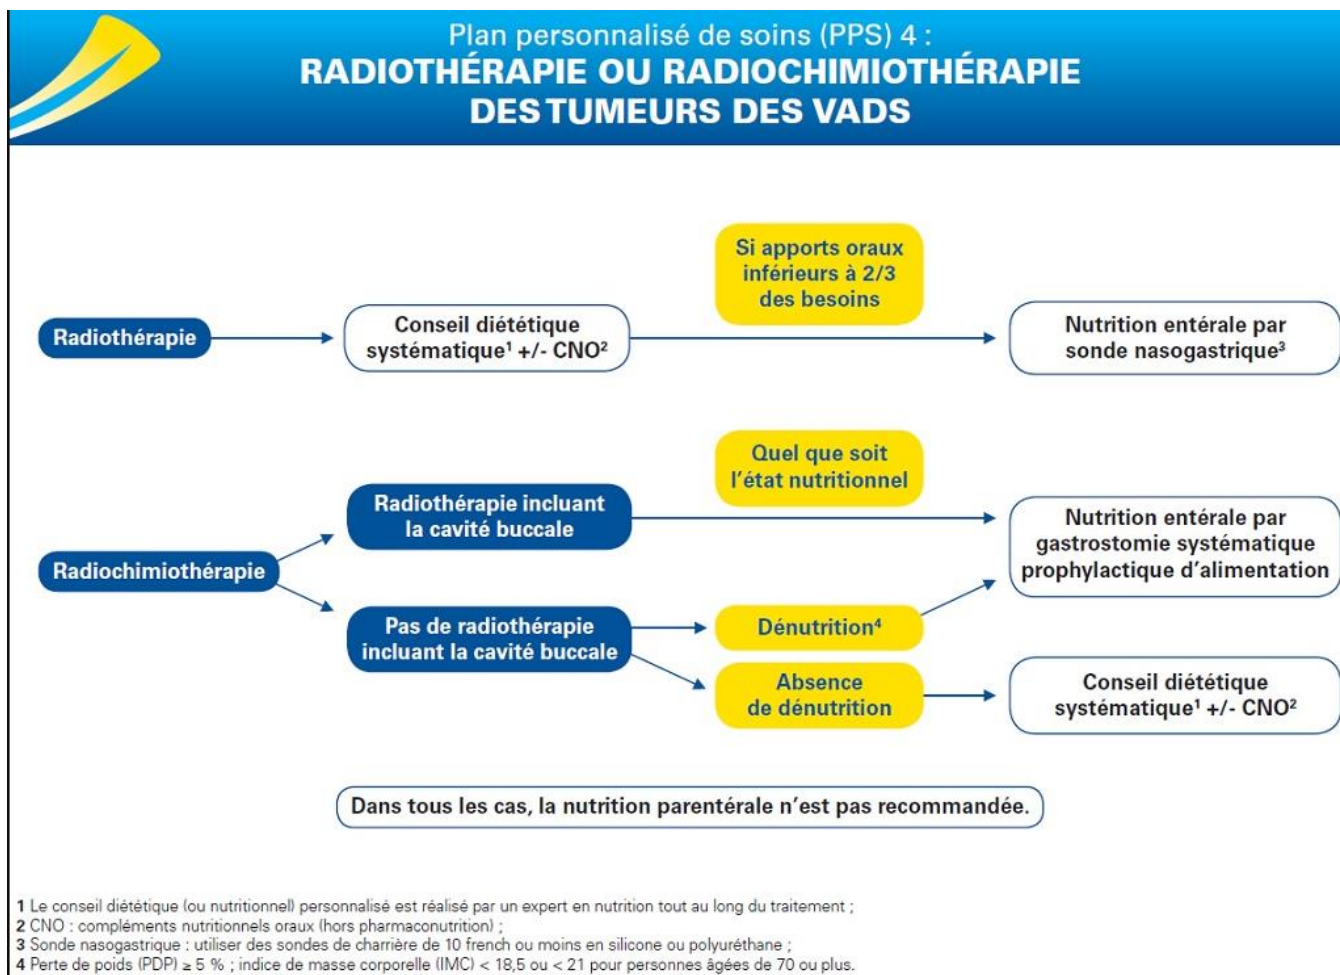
Plan personnalisé de soins (PPS) 4 :
RADIOTHÉRAPIE OU RADIOCHIMIOTHÉRAPIE DES TUMEURS DES VADS

Radiothérapie

Conseil diététique systématique$^1$ +/- CNO$^2$

Si apports oraux inférieurs à 2/3 des besoins

Nutrition entérale par sonde nasogastrique$^3$

Radiochimiothérapie

Radiothérapie incluant la cavité buccale

Quel que soit l'état nutritionnel

Nutrition entérale par gastrostomie systématique prophylactique d'alimentation

Pas de radiothérapie incluant la cavité buccale

Dénutrition$^4$

Absence de dénutrition

Conseil diététique systématique$^1$ +/- CNO$^2$

Dans tous les cas, la nutrition parentérale n'est pas recommandée.

1 Le conseil diététique (ou nutritionnel) personnalisé est réalisé par un expert en nutrition tout au long du traitement ;
2 CNO : compléments nutritionnels oraux (hors pharmaconutrition) ;
3 Sonde nasogastrique : utiliser des sondes de charrière de 10 french ou moins en silicone ou polyuréthane ;
4 Perte de poids (PDP) ≥ 5 % ; indice de masse corporelle (IMC) < 18,5 ou < 21 pour personnes âgées de 70 ou plus.